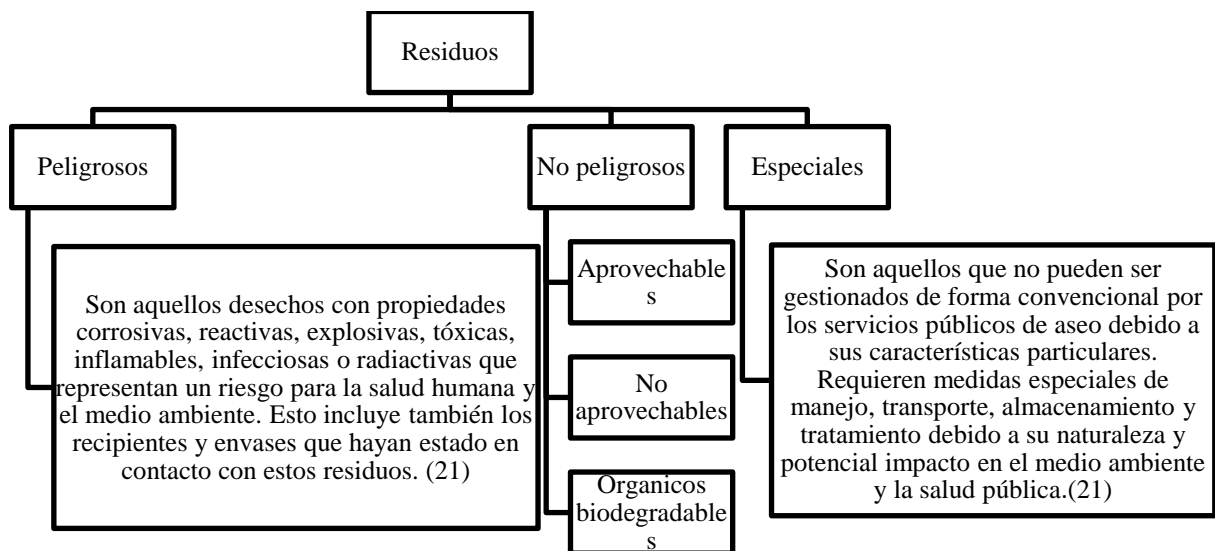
Residuos

Peligrosos

No peligrosos

Especiales

Son aquellos desechos con propiedades corrosivas, reactivas, explosivas, tóxicas, inflamables, infecciosas o radiactivas que representan un riesgo para la salud humana y el medio ambiente. Esto incluye también los recipientes y envases que hayan estado en contacto con estos residuos. (21)

Aprovechable s

No aprovechables

Organicos biodegradable s

Son aquellos que no pueden ser gestionados de forma convencional por los servicios públicos de aseo debido a sus características particulares. Requieren medidas especiales de manejo, transporte, almacenamiento y tratamiento debido a su naturaleza y potencial impacto en el medio ambiente y la salud pública.(21)